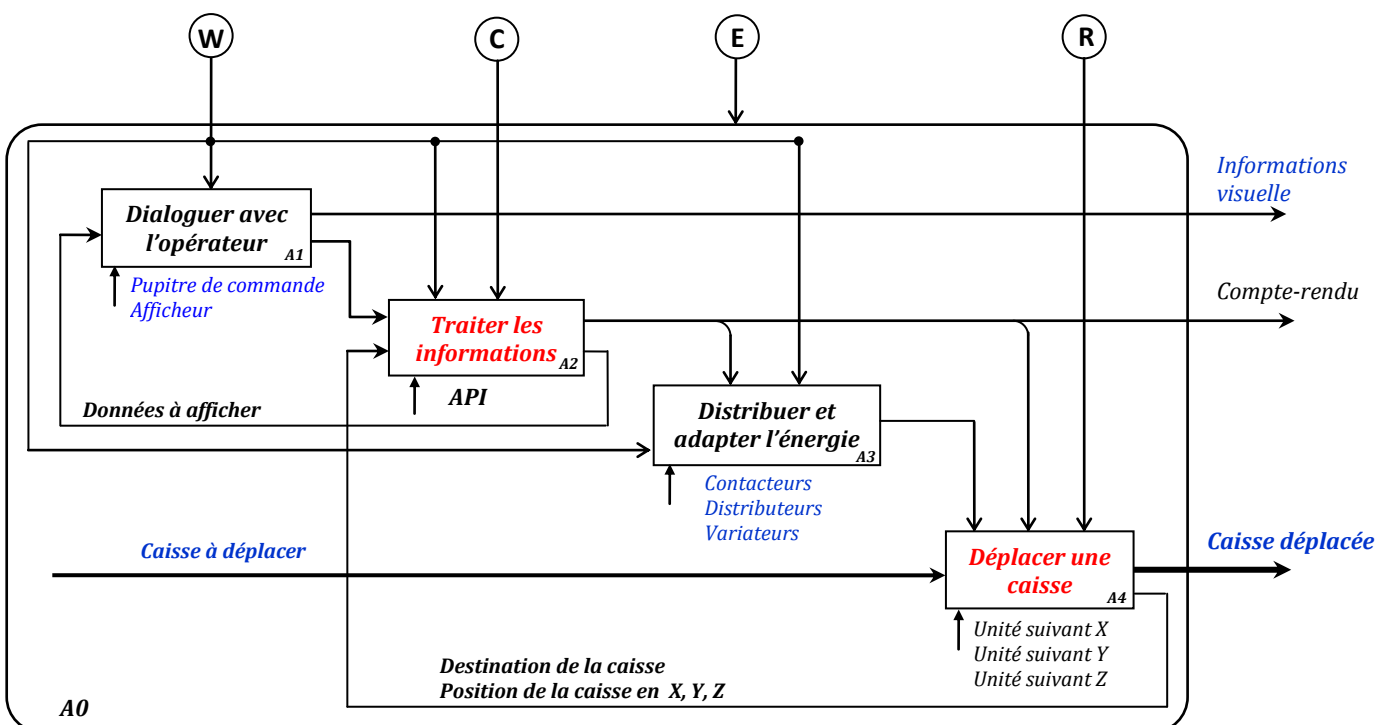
W
C
E
R

Informations visuelle

Dialoguer avec l'opérateur A1
Pupitre de commande
Afficheur

Compte-rendu

Traiter les informations A2
API

Données à afficher

Distribuer et adapter l'énergie A3
Contacteurs
Distributeurs
Variateurs

Caisse à déplacer

Déplacer une caisse A4

Caisse déplacée

Unité suivant X
Unité suivant Y
Unité suivant Z

Destination de la caisse
Position de la caisse en X, Y, Z

A0